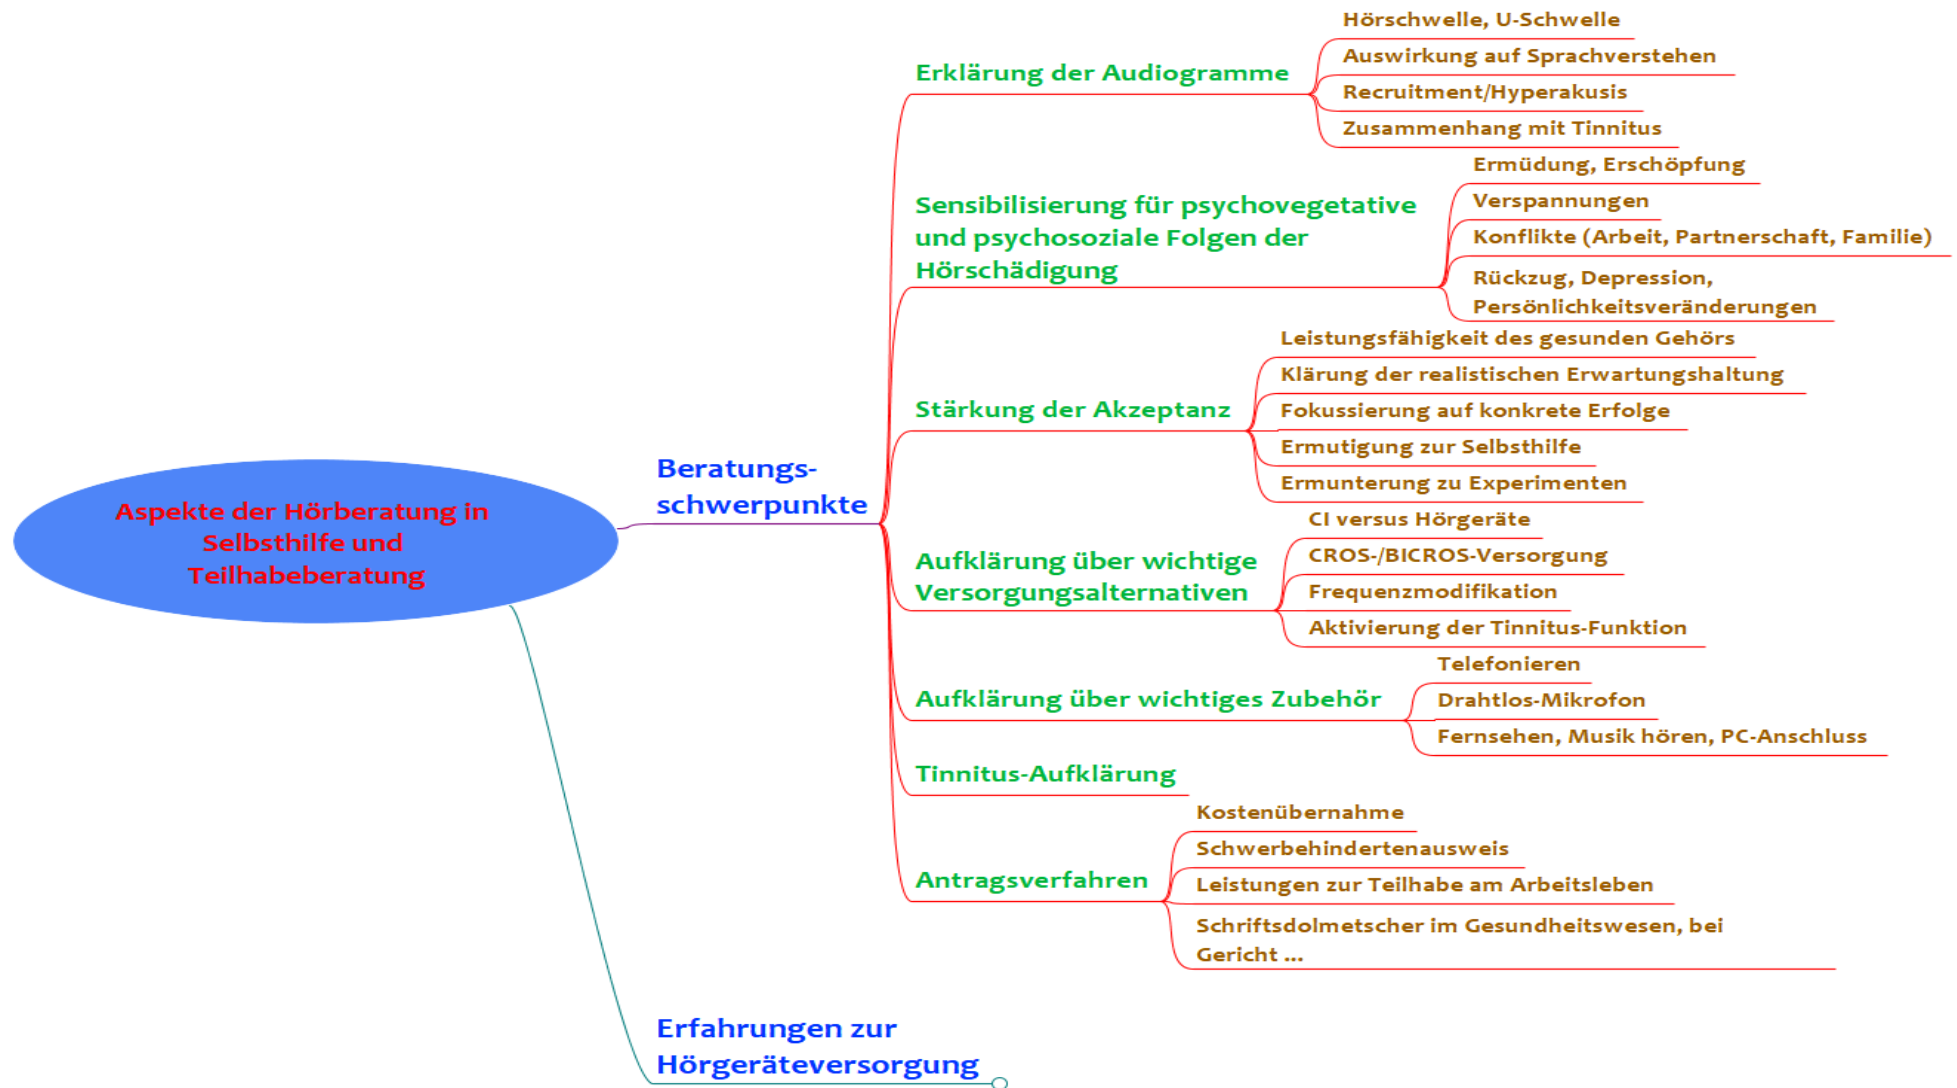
Aspekte der Hörberatung in Selbsthilfe und Teilhabeberatung

Beratungsschwerpunkte

Erklärung der Audiogramme

Hörschwelle, U-Schwelle

Auswirkung auf Sprachverstehen

Recruitment/Hyperakusis

Zusammenhang mit Tinnitus

Sensibilisierung für psychovegetative und psychosoziale Folgen der Hörschädigung

Ermüdung, Erschöpfung

Verspannungen

Konflikte (Arbeit, Partnerschaft, Familie)

Rückzug, Depression, Persönlichkeitsveränderungen

Stärkung der Akzeptanz

Leistungsfähigkeit des gesunden Gehörs

Klärung der realistischen Erwartungshaltung

Fokussierung auf konkrete Erfolge

Ermutigung zur Selbsthilfe

Ermunterung zu Experimenten

Aufklärung über wichtige Versorgungsalternativen

CI versus Hörgeräte

CROS-/BICROS-Versorgung

Frequenzmodifikation

Aktivierung der Tinnitus-Funktion

Aufklärung über wichtiges Zubehör

Telefonieren

Drahtlos-Mikrofon

Fernsehen, Musik hören, PC-Anschluss

Tinnitus-Aufklärung

Antragsverfahren

Kostenübernahme

Schwerbehindertenausweis

Leistungen zur Teilhabe am Arbeitsleben

Schriftsdolmetscher im Gesundheitswesen, bei Gericht ...

Erfahrungen zur Hörgeräteversorgung